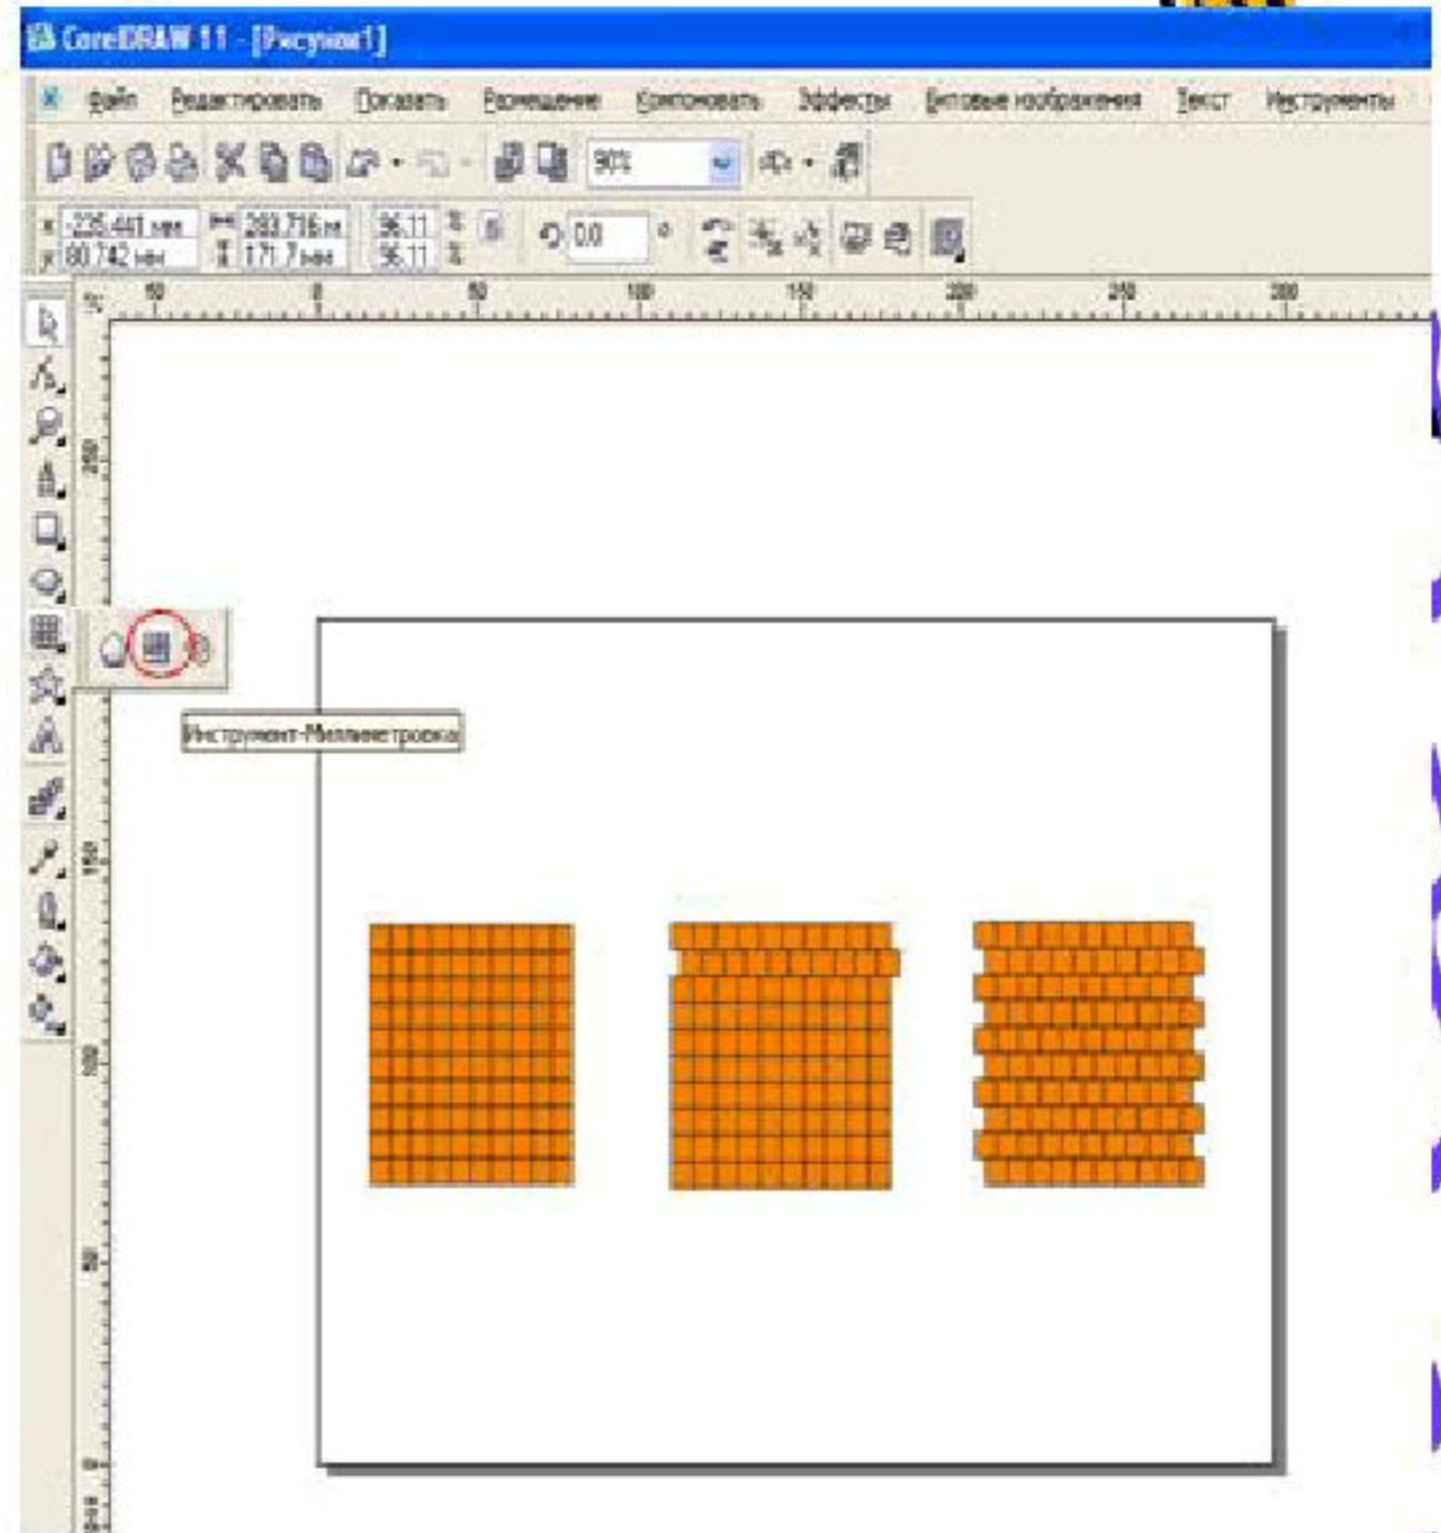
CorelDRAW 11 - [Рисунок1]

Файл Редактировать Показать Размещение Компоновать Эффекты Битовые изображения Текст Инструменты

90%

x -225.441 мм
y 80.742 мм
283.716 мм
171.7 мм
96.11 %
96.11 %
0.0 °

50 0 50 100 150 200 250 300

200
150
100
50

Инструмент-Миллиметровка